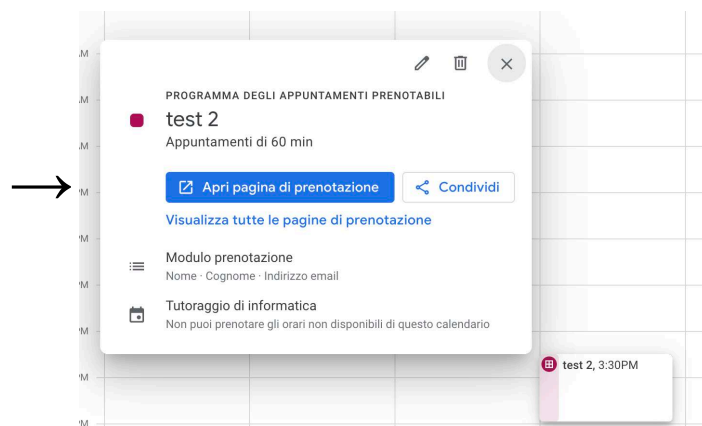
M
M
M
M
M
M
M
M

PROGRAMMA DEGLI APPUNTAMENTI PRENOTABILI

test 2

Appuntamenti di 60 min

Apri pagina di prenotazione

Condividi

Visualizza tutte le pagine di prenotazione

Modulo prenotazione

Nome · Cognome · Indirizzo email

Tutoraggio di informatica

Non puoi prenotare gli orari non disponibili di questo calendario

test 2, 3:30PM